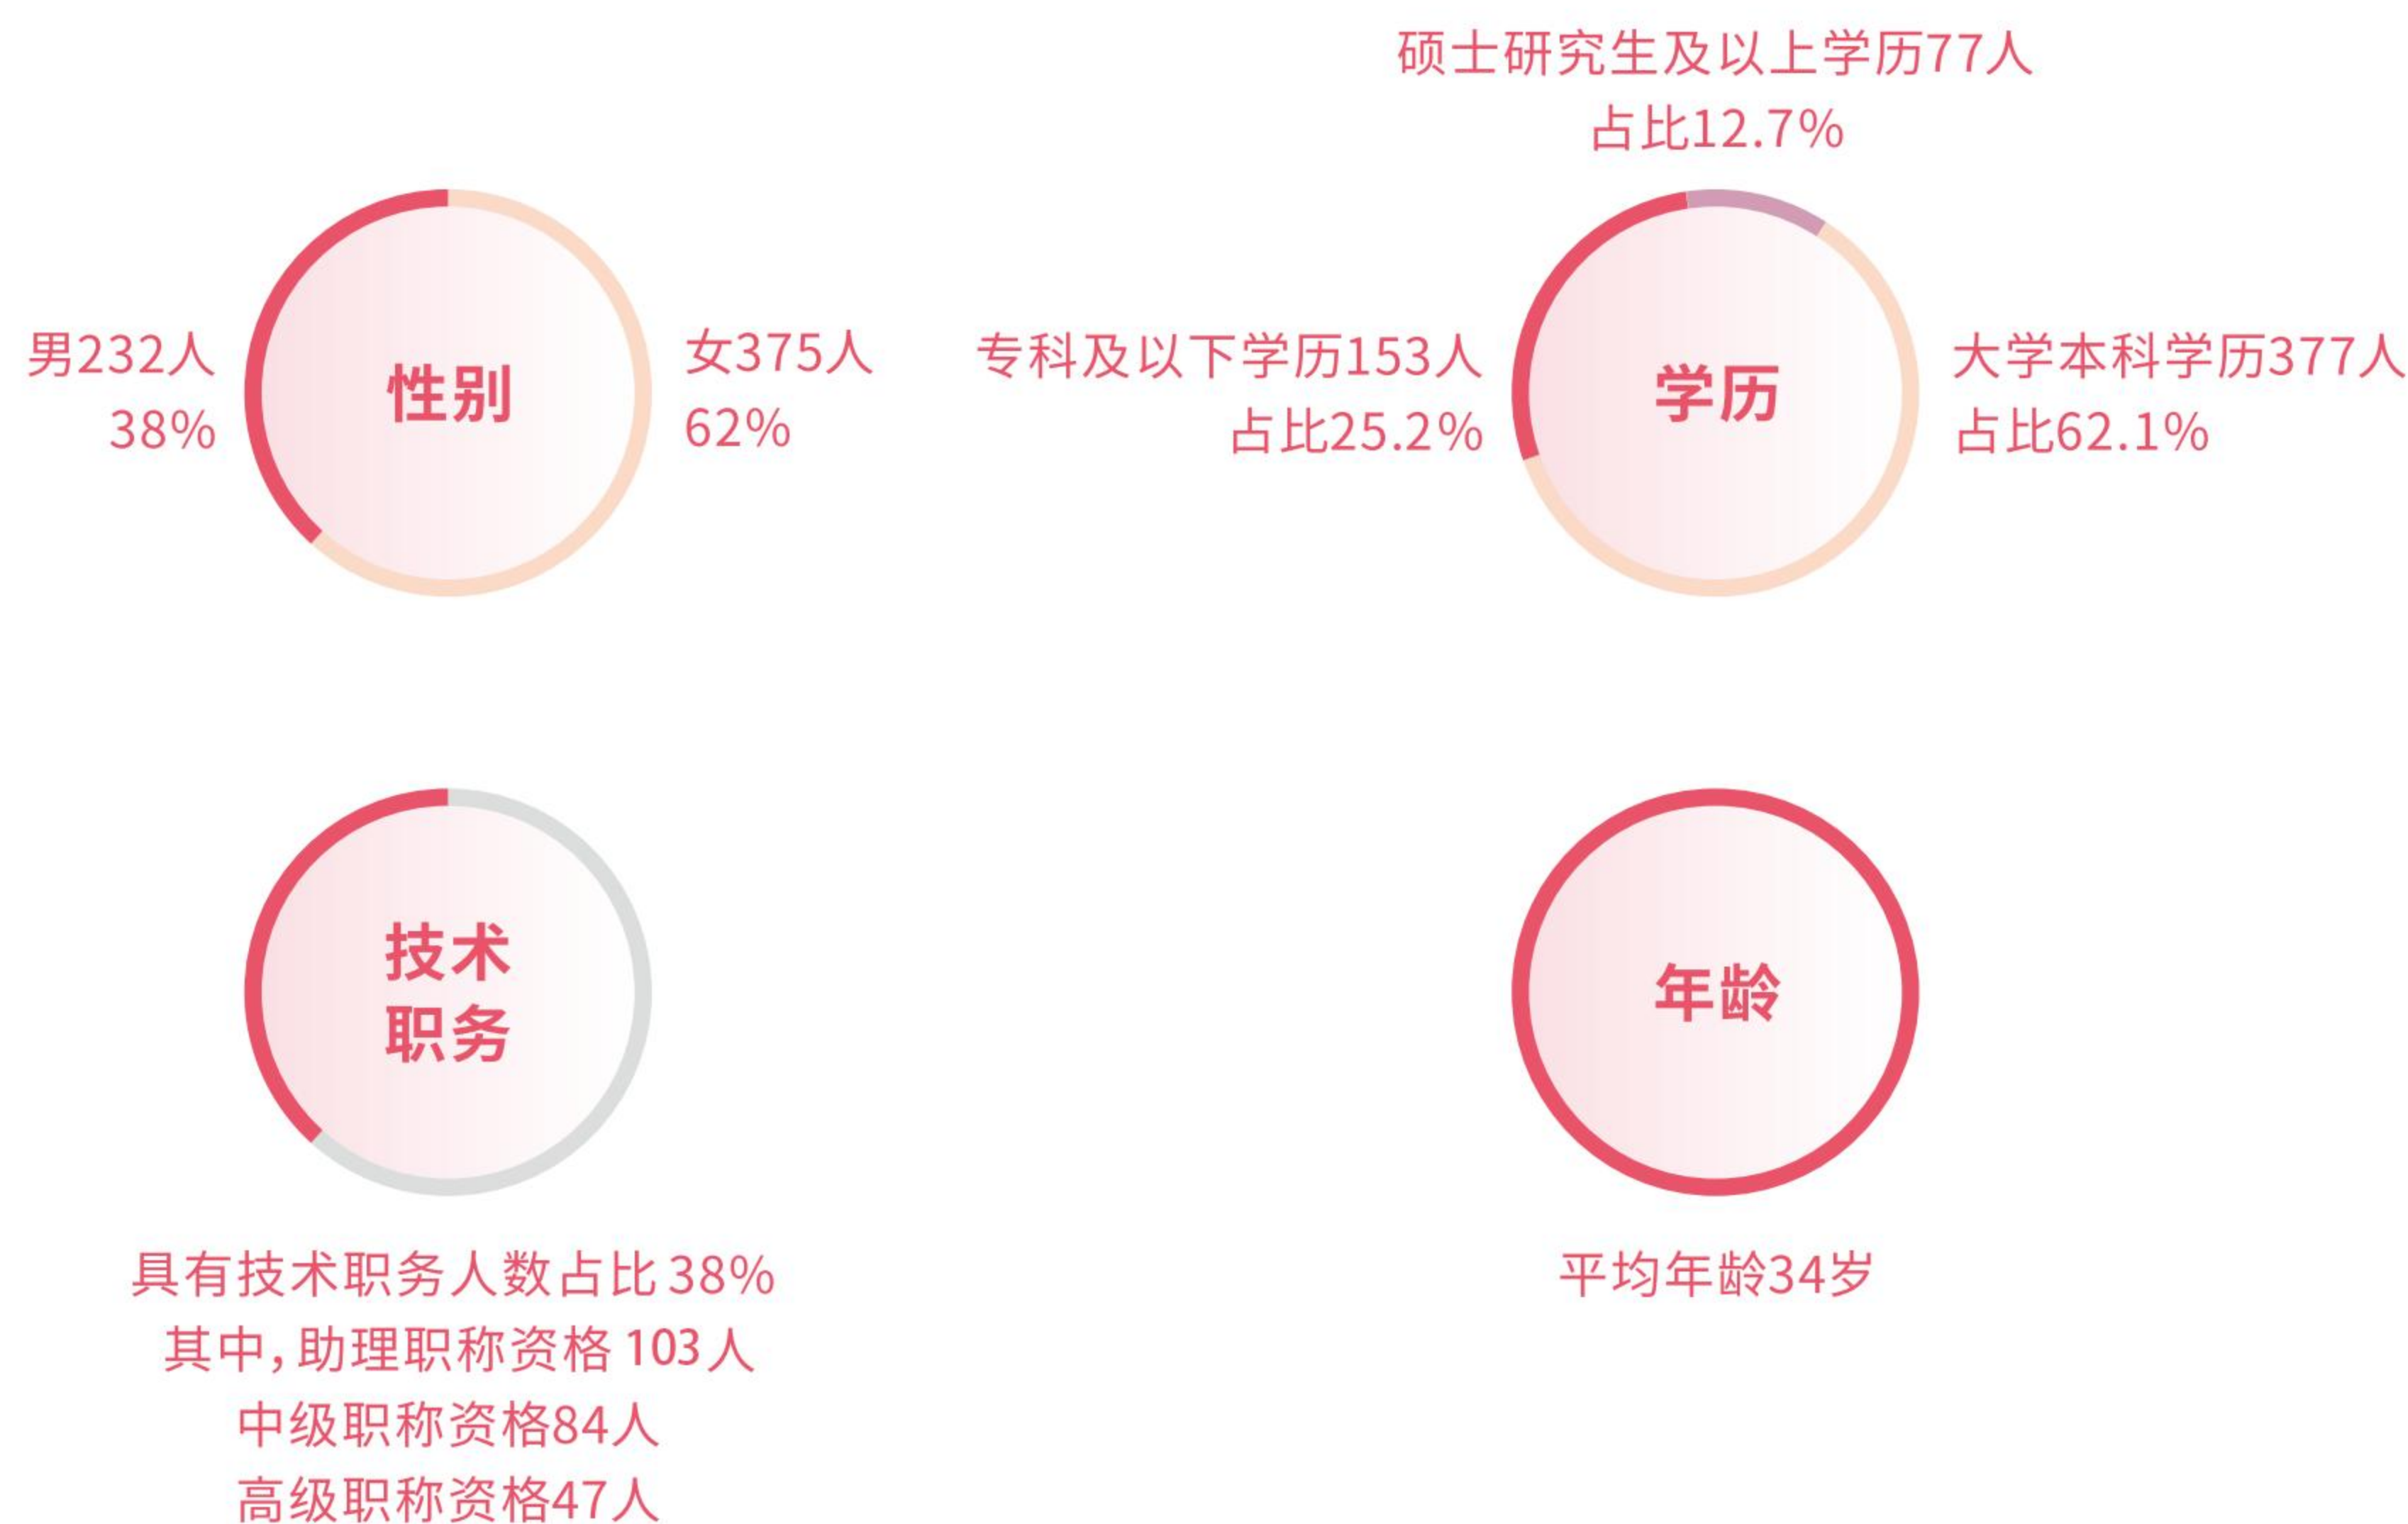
硕士研究生及以上学历77人
占比12.7%

男232人
38%

性别

女375人
62%

专科及以下学历153人
占比25.2%

学历

大学本科学历377人
占比62.1%

技术职务

年龄

具有技术职务人数占比38%
其中，助理职称资格103人
中级职称资格84人
高级职称资格47人

平均年龄34岁